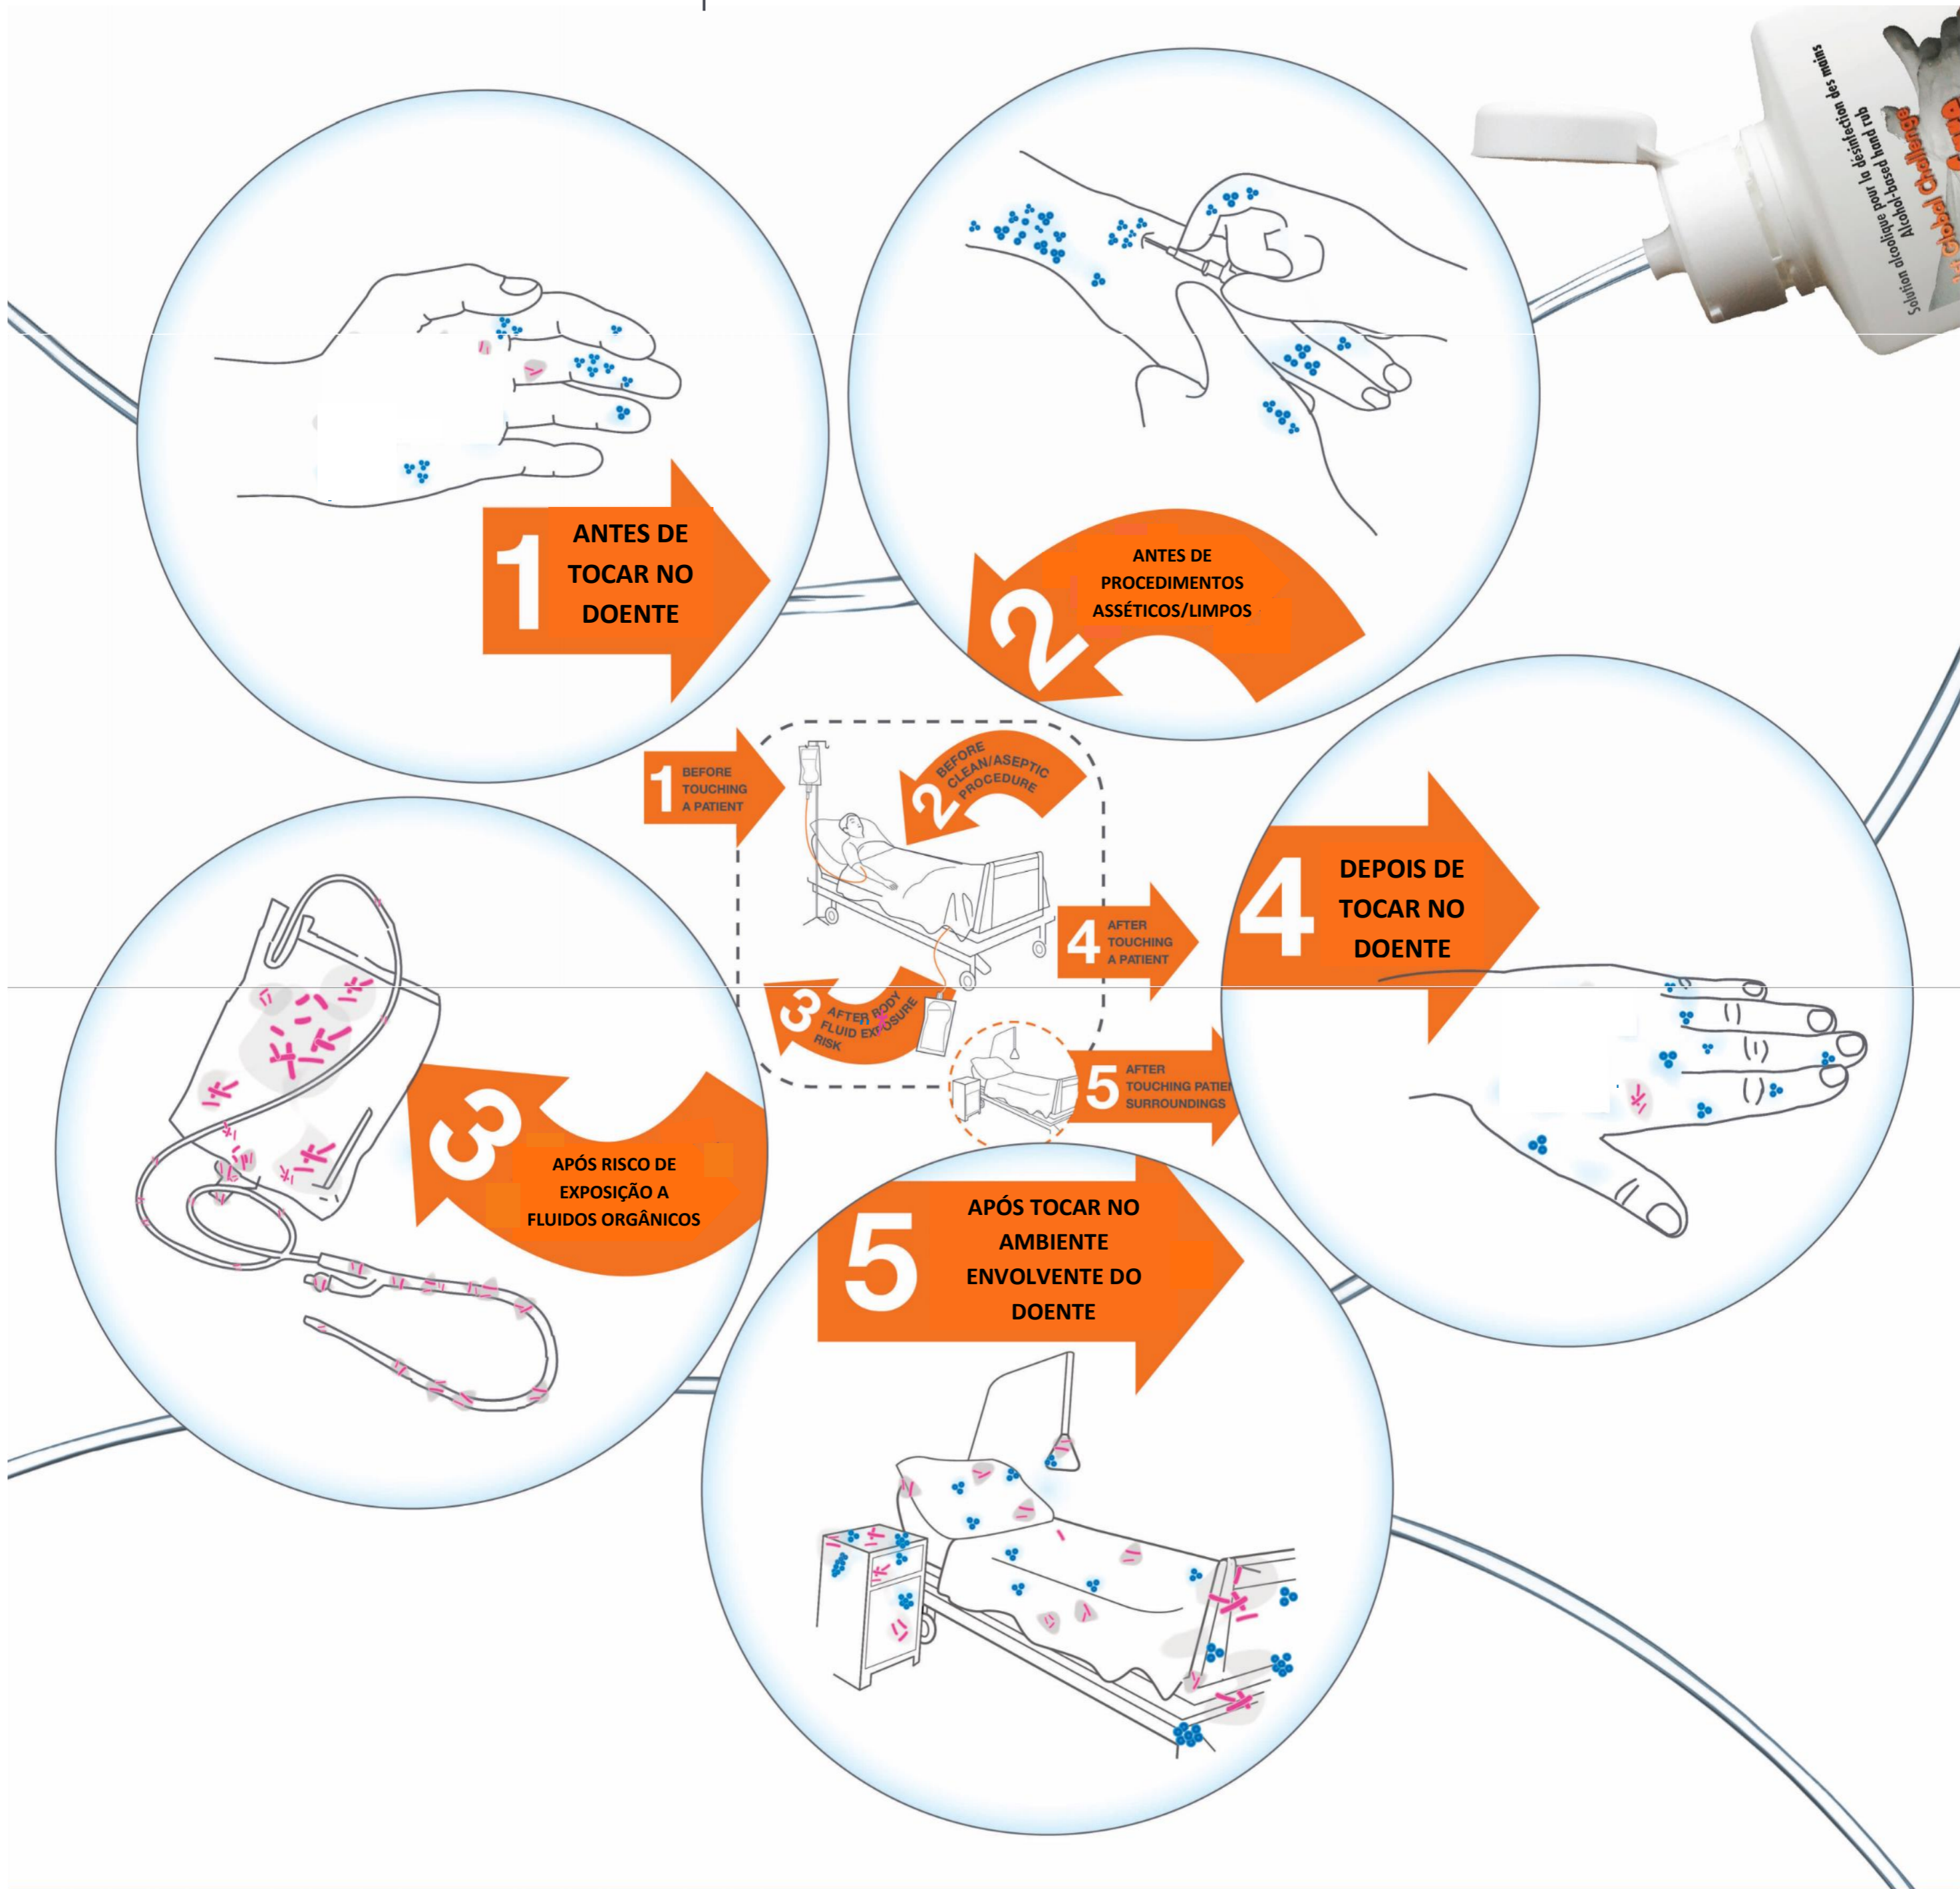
Solution alcoolique pour la désinfection des mains
Alcohol-based hand rub
Global Challenge

1 ANTES DE TOCAR NO DOENTE

2 ANTES DE PROCEDIMENTOS ASSÉTICOS/LIMPOS

1 BEFORE TOUCHING A PATIENT

2 BEFORE CLEAN/ASEPTIC PROCEDURE

4 AFTER TOUCHING A PATIENT

3 AFTER BODY FLUID EXPOSURE RISK

5 AFTER TOUCHING PATIEN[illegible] SURROUNDINGS

4 DEPOIS DE TOCAR NO DOENTE

3 APÓS RISCO DE EXPOSIÇÃO A FLUIDOS ORGÂNICOS

5 APÓS TOCAR NO AMBIENTE ENVOLVENTE DO DOENTE